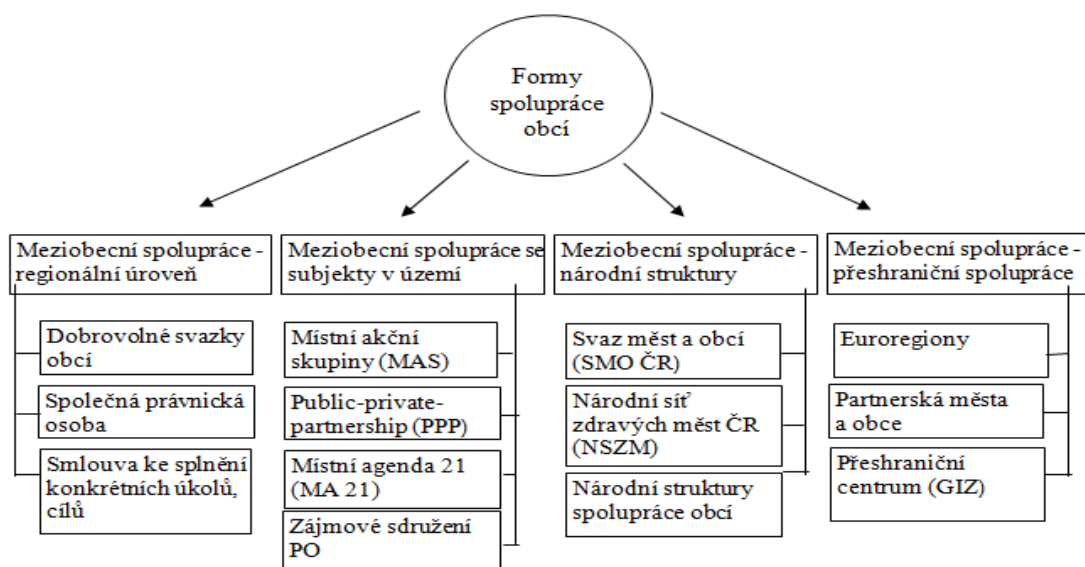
Formy spolupráce obcí

Meziobecní spolupráce - regionální úroveň

Dobrovolné svazky obcí

Společná právnická osoba

Smlouva ke splnění konkrétních úkolů, cílů

Meziobecní spolupráce se subjekty v území

Místní akční skupiny (MAS)

Public-private-partnership (PPP)

Místní agenda 21 (MA 21)

Zájmové sdružení PO

Meziobecní spolupráce - národní struktury

Svaz měst a obcí (SMO ČR)

Národní síť zdravých měst ČR (NSZM)

Národní struktury spolupráce obcí

Meziobecní spolupráce - přeshraniční spolupráce

Euroregiony

Partnerská města a obce

Přeshraniční centrum (GIZ)